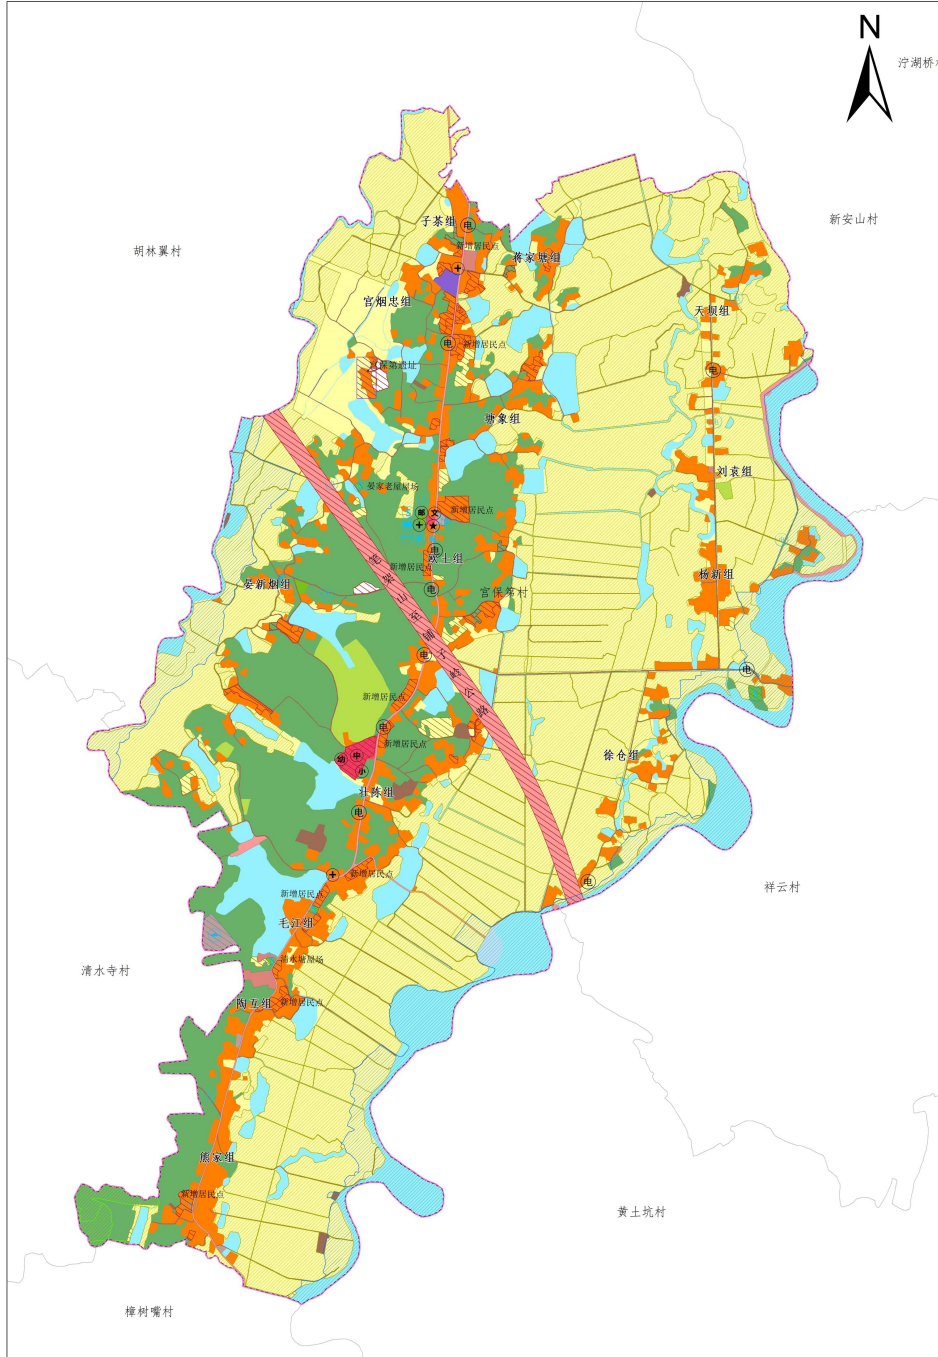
N

泞湖桥

新安山村

胡林翼村

子茶组

新增居民点

蒋家塘组

宫烟忠组

新增居民点

天坝组

新增居民点

塘象组

刘袁组

晏家老屋屋场

新增居民点

新增居民点

大土组

宫保第村

晏新树组

杨新组

新增居民点

新增居民点

徐仓组

芷陈组

新增居民点

新增居民点

毛江组

祥云村

清水寺村

清水塘屋场

陶五组

新增居民点

熊家组

新增居民点

黄土坑村

樟树嘴村